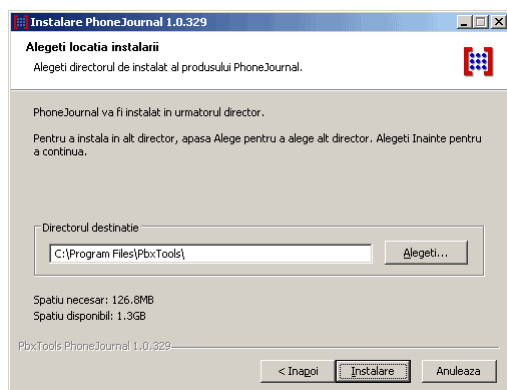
Instalare PhoneJournal 1.0.329

Alegeti locatia instalarii

Alegeti directorul de instalat al produsului PhoneJournal.

PhoneJournal va fi instalat in urmatorul director.

Pentru a instala in alt director, apasa Alege pentru a alege alt director. Alegeti Inainte pentru a continua.

Directorul destinatie

C:\Program Files\PbxTools\

Alegeti...

Spatiu necesar: 126.8MB

Spatiu disponibil: 1.3GB

PbxTools PhoneJournal 1.0.329

< Inapoi

Instalare

Anuleaza